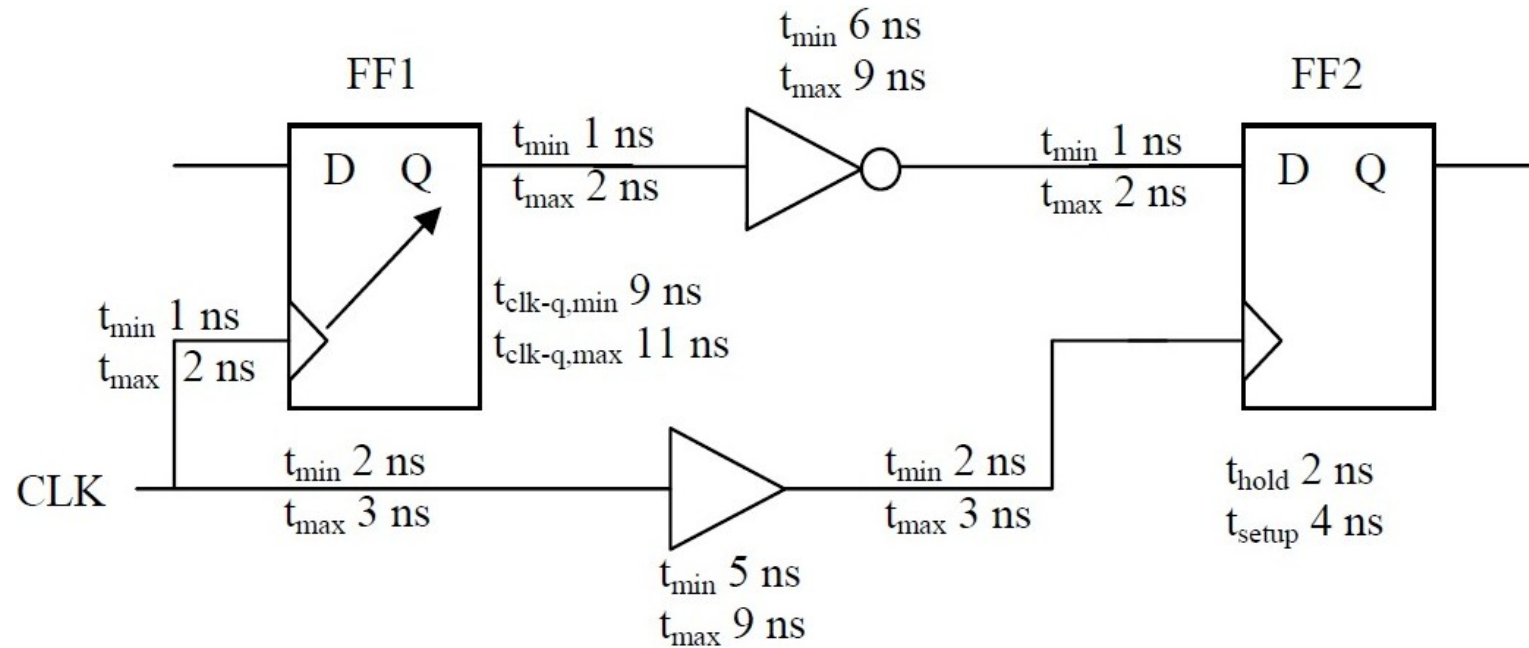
$t_{min}$ 6 ns
$t_{max}$ 9 ns

FF1

FF2

$t_{min}$ 1 ns
$t_{max}$ 2 ns

D Q

$t_{min}$ 1 ns
$t_{max}$ 2 ns

D Q

$t_{clk\text{-}q,min}$ 9 ns
$t_{clk\text{-}q,max}$ 11 ns

$t_{min}$ 1 ns
$t_{max}$ 2 ns

CLK

$t_{min}$ 2 ns
$t_{max}$ 3 ns

$t_{min}$ 2 ns
$t_{max}$ 3 ns

$t_{hold}$ 2 ns
$t_{setup}$ 4 ns

$t_{min}$ 5 ns
$t_{max}$ 9 ns